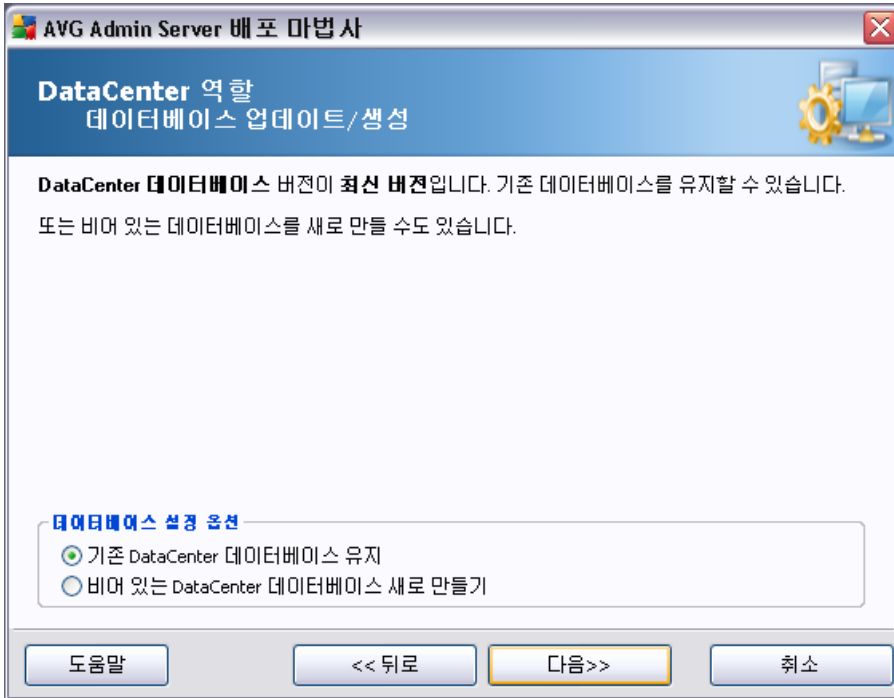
AVG Admin Server 배포 마법사

DataCenter 역할
데이터베이스 업데이트/생성

DataCenter 데이터베이스 버전이 최신 버전입니다. 기존 데이터베이스를 유지할 수 있습니다.

또는 비어 있는 데이터베이스를 새로 만들 수도 있습니다.

데이터베이스 설정 옵션
기존 DataCenter 데이터베이스 유지
비어 있는 DataCenter 데이터베이스 새로 만들기

도움말
<< 뒤로
다음>>
취소